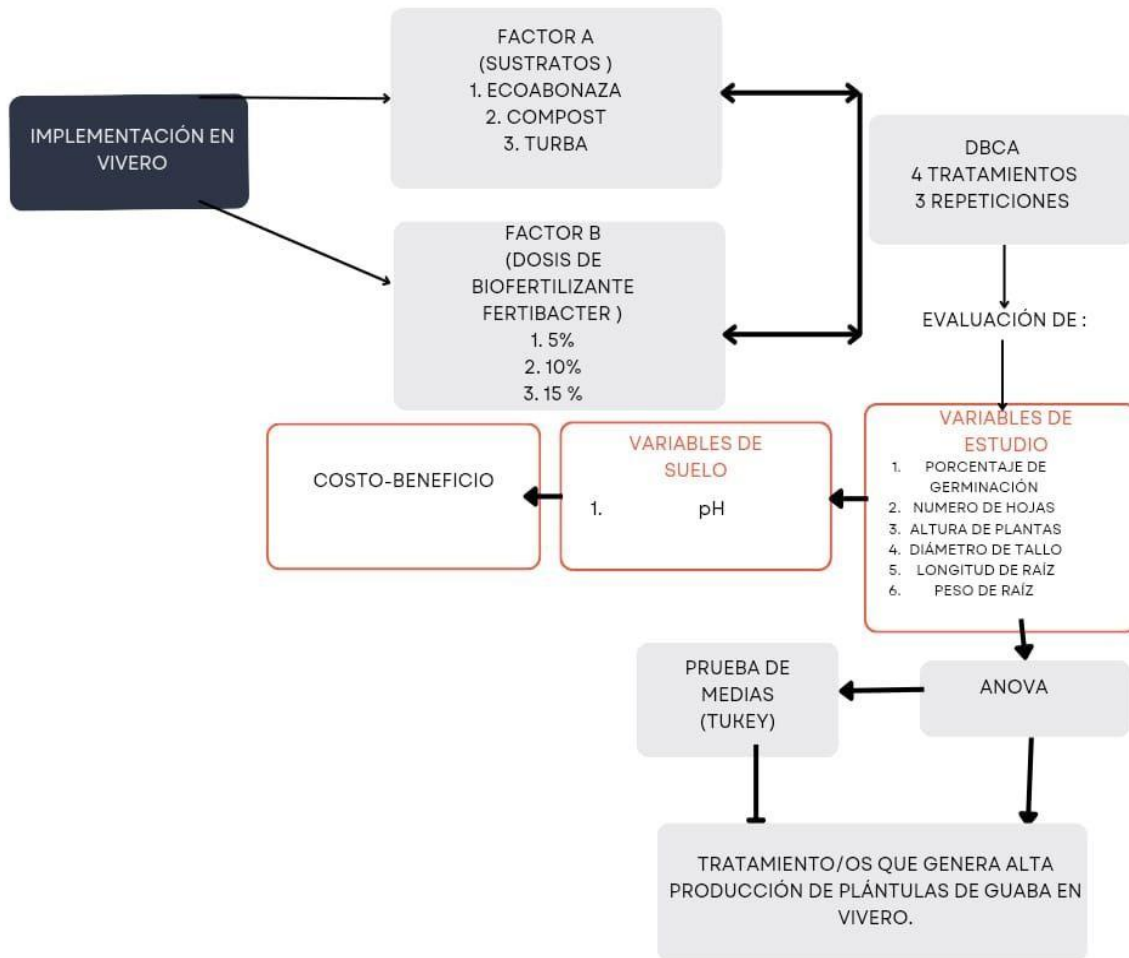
IMPLEMENTACIÓN EN VIVERO

FACTOR A
(SUSTRATOS )
1. ECOABONAZA
2. COMPOST
3. TURBA

FACTOR B
(DOSIS DE BIOFERTILIZANTE FERTIBACTER )
1. 5%
2. 10%
3. 15 %

DBCA
4 TRATAMIENTOS
3 REPETICIONES

EVALUACIÓN DE :

VARIABLES DE ESTUDIO
1. PORCENTAJE DE GERMINACIÓN
2. NUMERO DE HOJAS
3. ALTURA DE PLANTAS
4. DIÁMETRO DE TALLO
5. LONGITUD DE RAÍZ
6. PESO DE RAÍZ

VARIABLES DE SUELO
1. pH

COSTO-BENEFICIO

ANOVA

PRUEBA DE MEDIAS (TUKEY)

TRATAMIENTO/OS QUE GENERA ALTA PRODUCCIÓN DE PLÁNTULAS DE GUABA EN VIVERO.